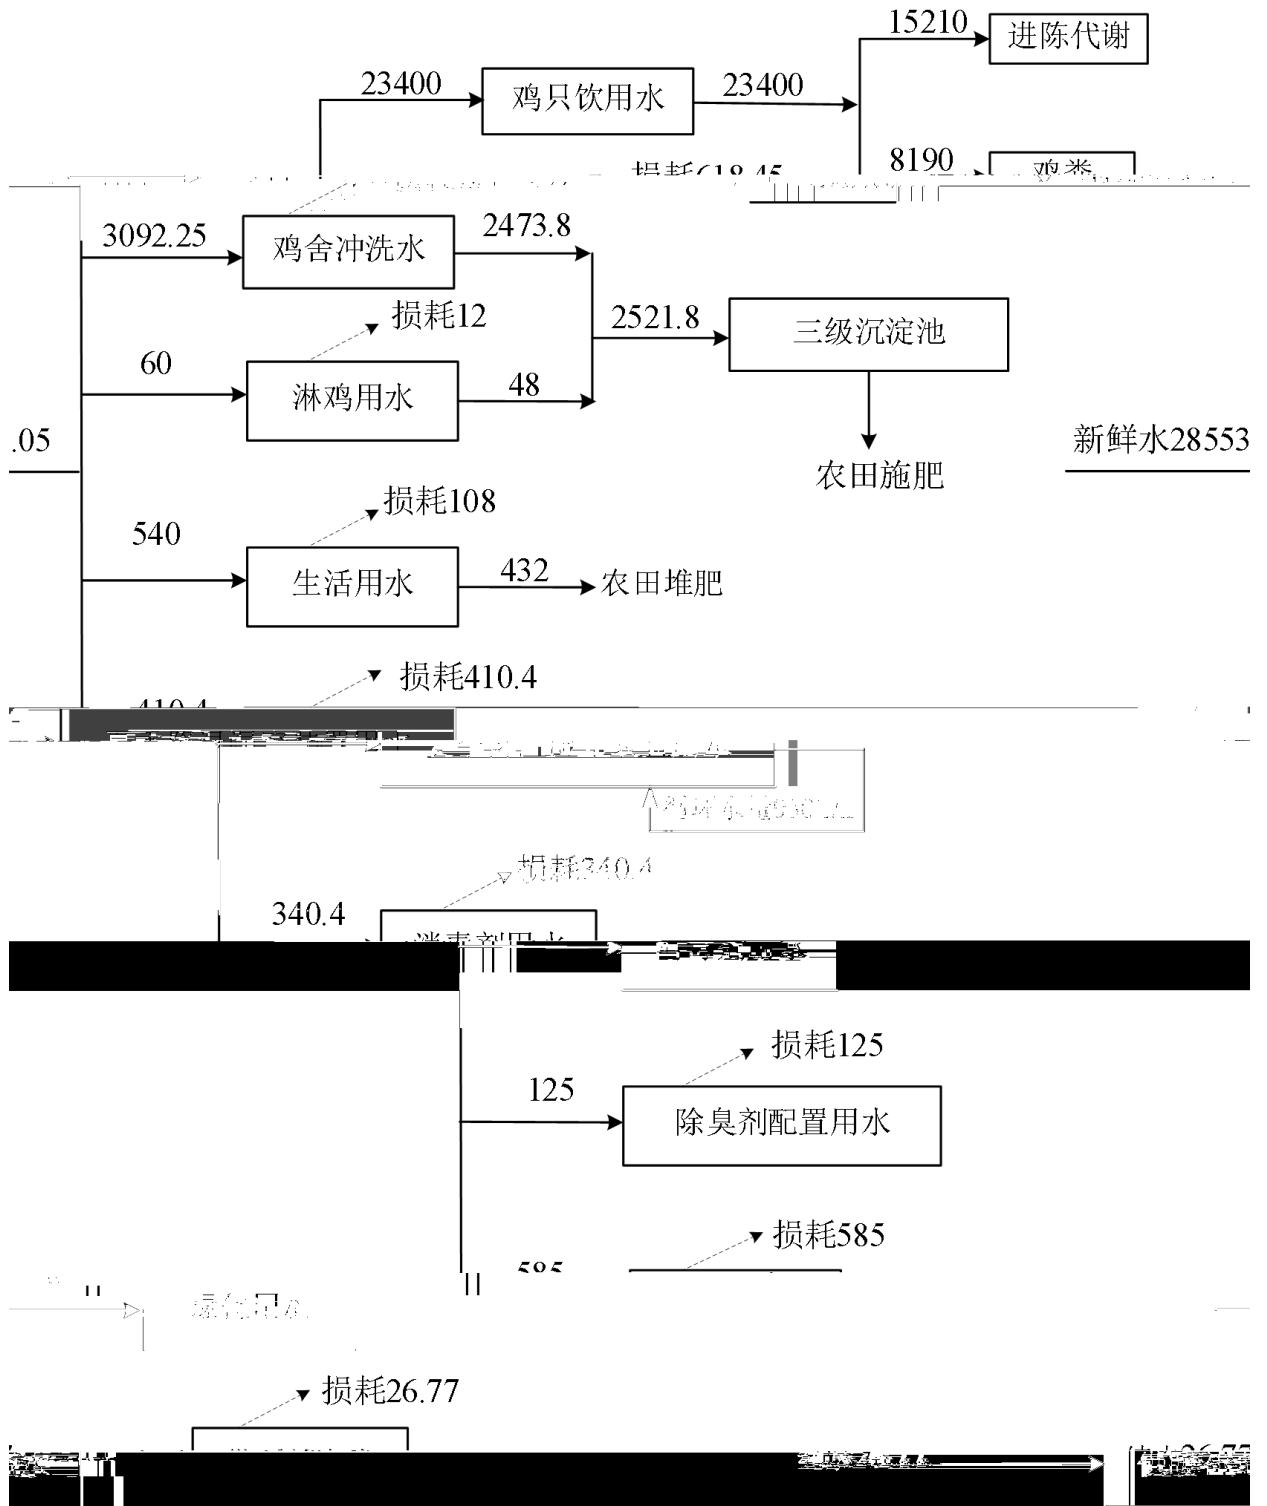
15210
进陈代谢
23400
鸡只饮用水
23400
8190
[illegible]
3092.25
鸡舍冲洗水
2473.8
损耗12
2521.8
三级沉淀池
60
淋鸡用水
48
.05
新鲜水28553
农田施肥
损耗108
540
生活用水
432
农田堆肥
损耗410.4
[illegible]
损耗340.4
340.4
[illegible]
损耗125
125
除臭剂配置用水
损耗585
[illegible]
损耗26.77
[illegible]